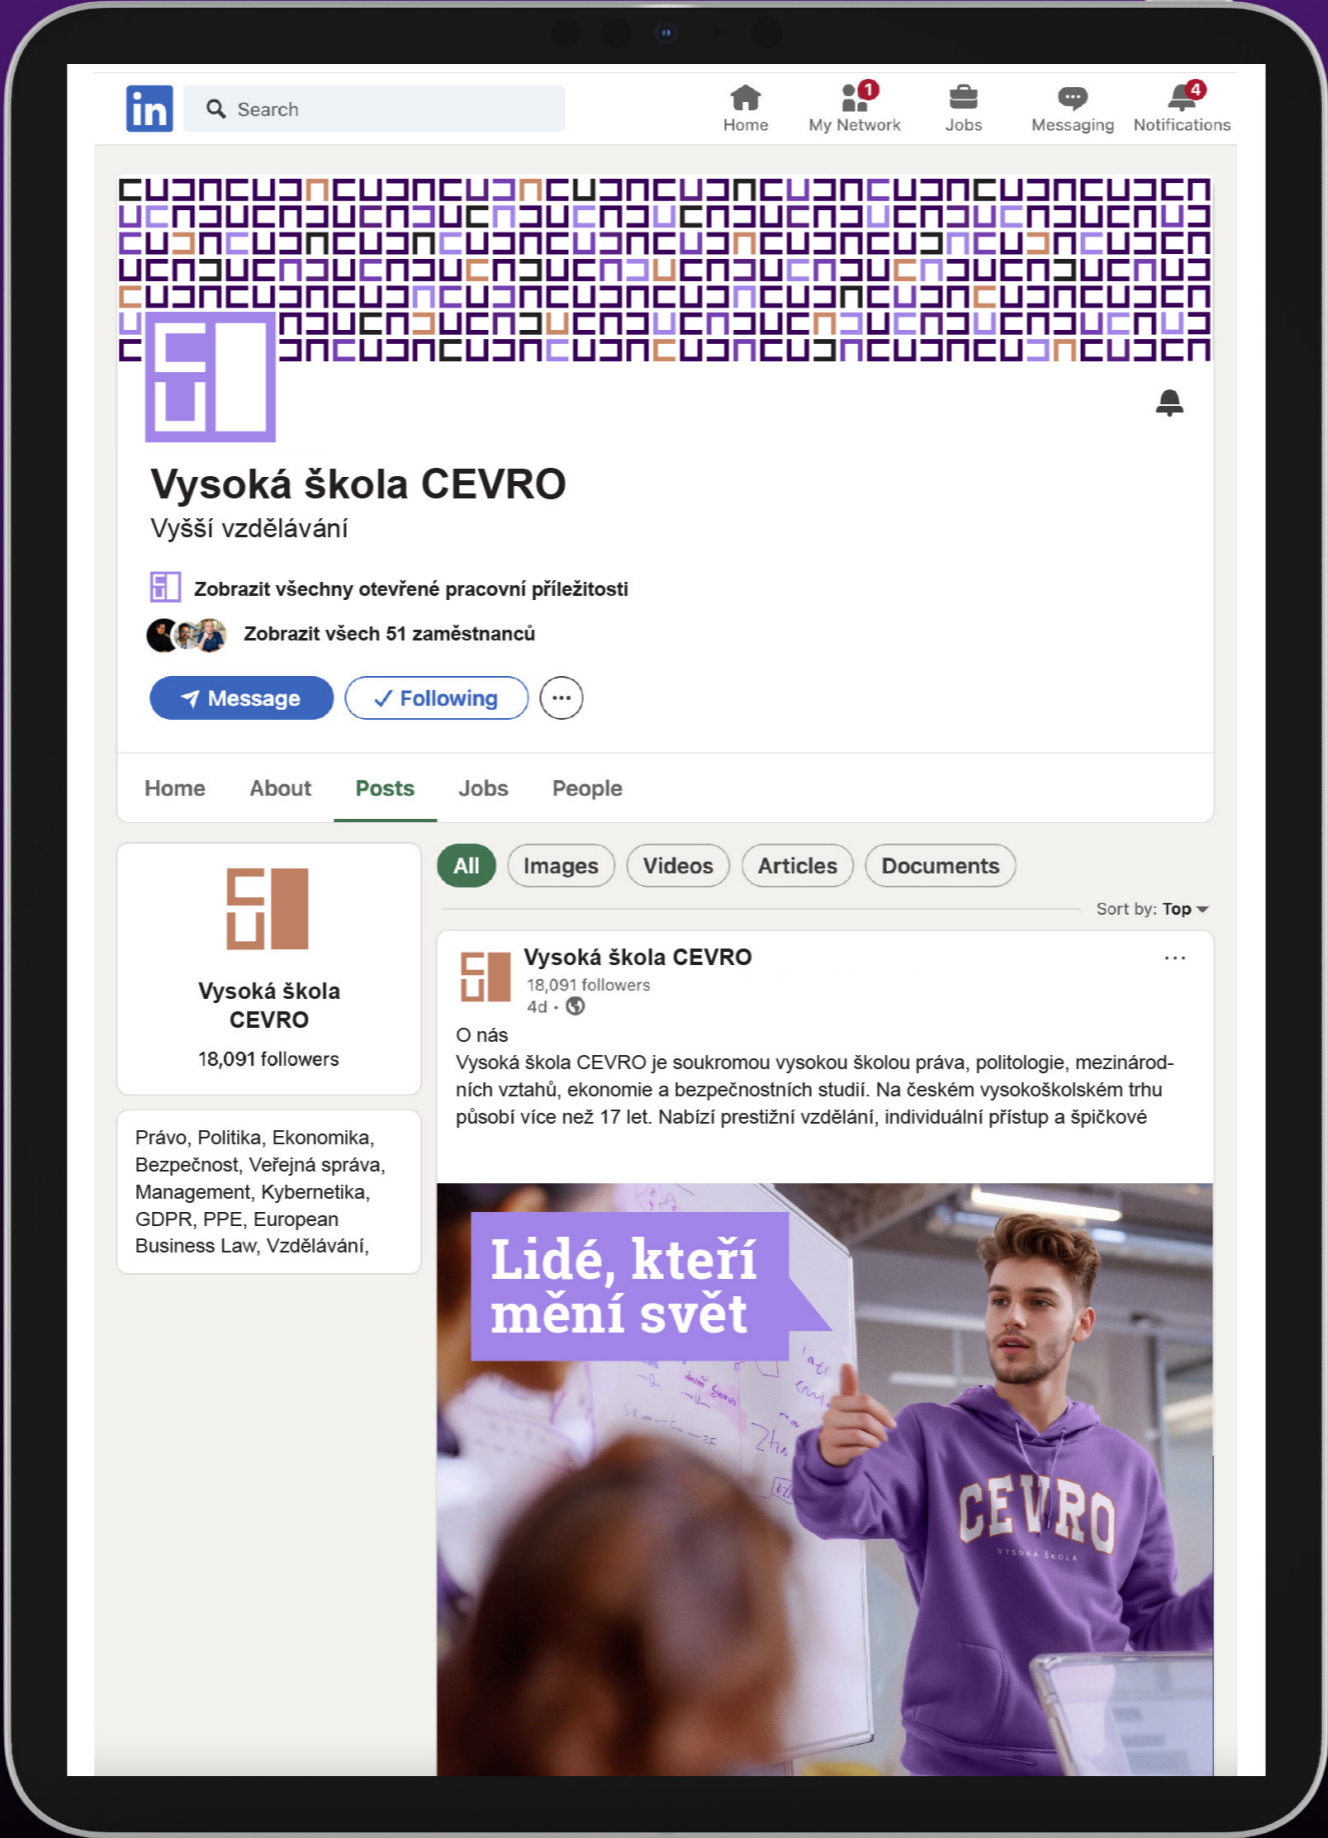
in Search

Home My Network 1 Jobs Messaging Notifications 4

Vysoká škola CEVRO
Vyšší vzdělávání

Zobrazit všechny otevřené pracovní příležitosti

Zobrazit všech 51 zaměstnanců

Message ✓ Following ···

Home About Posts Jobs People

Vysoká škola CEVRO
18,091 followers

Právo, Politika, Ekonomika, Bezpečnost, Veřejná správa, Management, Kybernetika, GDPR, PPE, European Business Law, Vzdělávání,

All Images Videos Articles Documents

Sort by: Top

Vysoká škola CEVRO
18,091 followers
4d ·

O nás
Vysoká škola CEVRO je soukromou vysokou školou práva, politologie, mezinárodních vztahů, ekonomie a bezpečnostních studií. Na českém vysokoškolském trhu působí více než 17 let. Nabízí prestižní vzdělání, individuální přístup a špičkové

Lidé, kteří mění svět

CEVRO
VYSOKÁ ŠKOLA